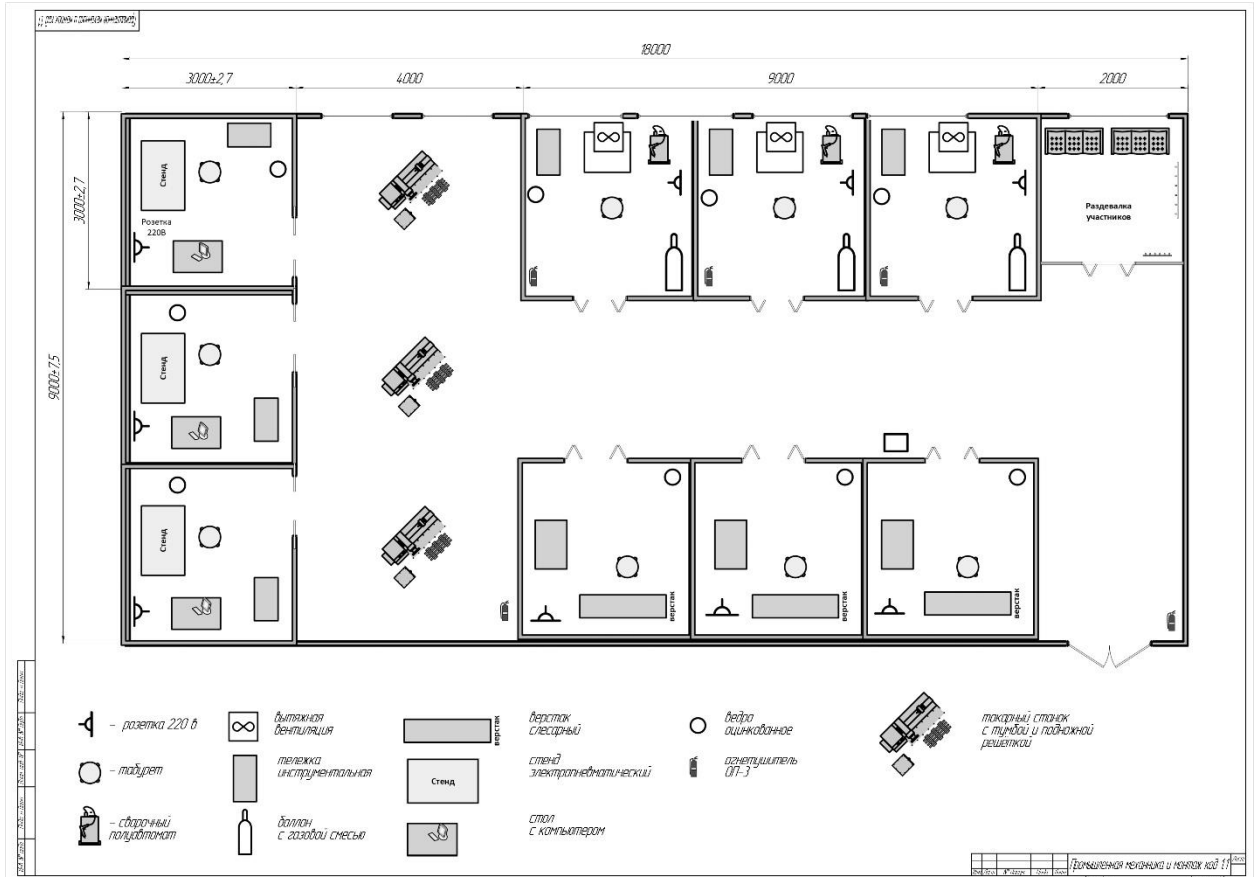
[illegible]

18000

3000±2,7

4000

9000

2000

3000±2,7

9000±7,5

Стенд

Розетка 220В

Стенд

Стенд

Раздевалка участников

верстак

верстак

верстак

– розетка 220 в

вытяжная вентиляция

верстак

верстак слесарный

ведро оцинкованное

токарный станок с тумбой и подножной решеткой

– табурет

тележка инструментальная

Стенд

стенд электропневматический

огнетушитель ОП-3

– сварочный полуавтомат

баллон с газовой смесью

стол с компьютером

Промышленная механика и монтаж код 11